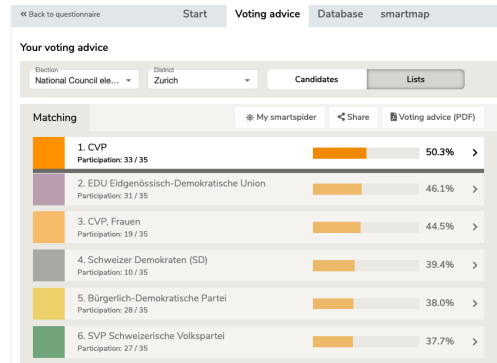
« Back to questionnaire

Start

Voting advice

Database

smartmap

Your voting advice

Election
National Council ele...

District
Zurich

Candidates

Lists

Matching

My smartspider

Share

Voting advice (PDF)

| | | |
|---|---|---|
| 1. CVP<br>Participation: 33 / 35 | 50.3% | > |
| 2. EDU Eidgenössisch-Demokratische Union<br>Participation: 31 / 35 | 46.1% | > |
| 3. CVP, Frauen<br>Participation: 19 / 35 | 44.5% | > |
| 4. Schweizer Demokraten (SD)<br>Participation: 10 / 35 | 39.4% | > |
| 5. Bürgerlich-Demokratische Partei<br>Participation: 28 / 35 | 38.0% | > |
| 6. SVP Schweizerische Volkspartei<br>Participation: 27 / 35 | 37.7% | > |